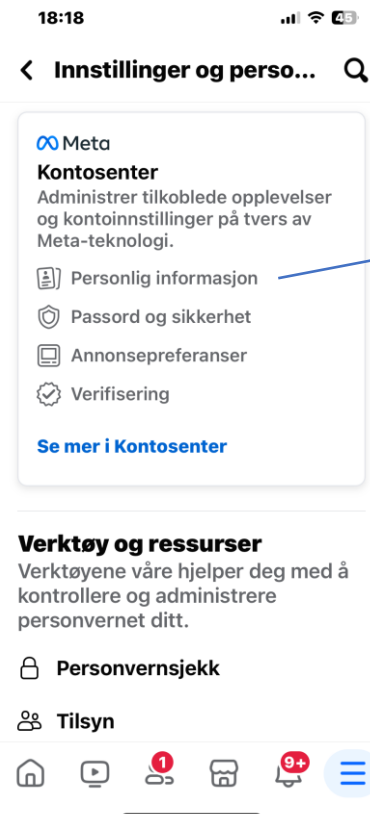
18:18

45

Innstillinger og perso...

Meta
Kontosenter
Administrer tilkoblede opplevelser og kontoinnstillinger på tvers av Meta-teknologi.

Personlig informasjon

Passord og sikkerhet

Annonsepreferanser

Verifisering

Se mer i Kontosenter

Verktøy og ressurser
Verktøyene våre hjelper deg med å kontrollere og administrere personvernet ditt.

Personvernsjekk

Tilsyn

1

9+